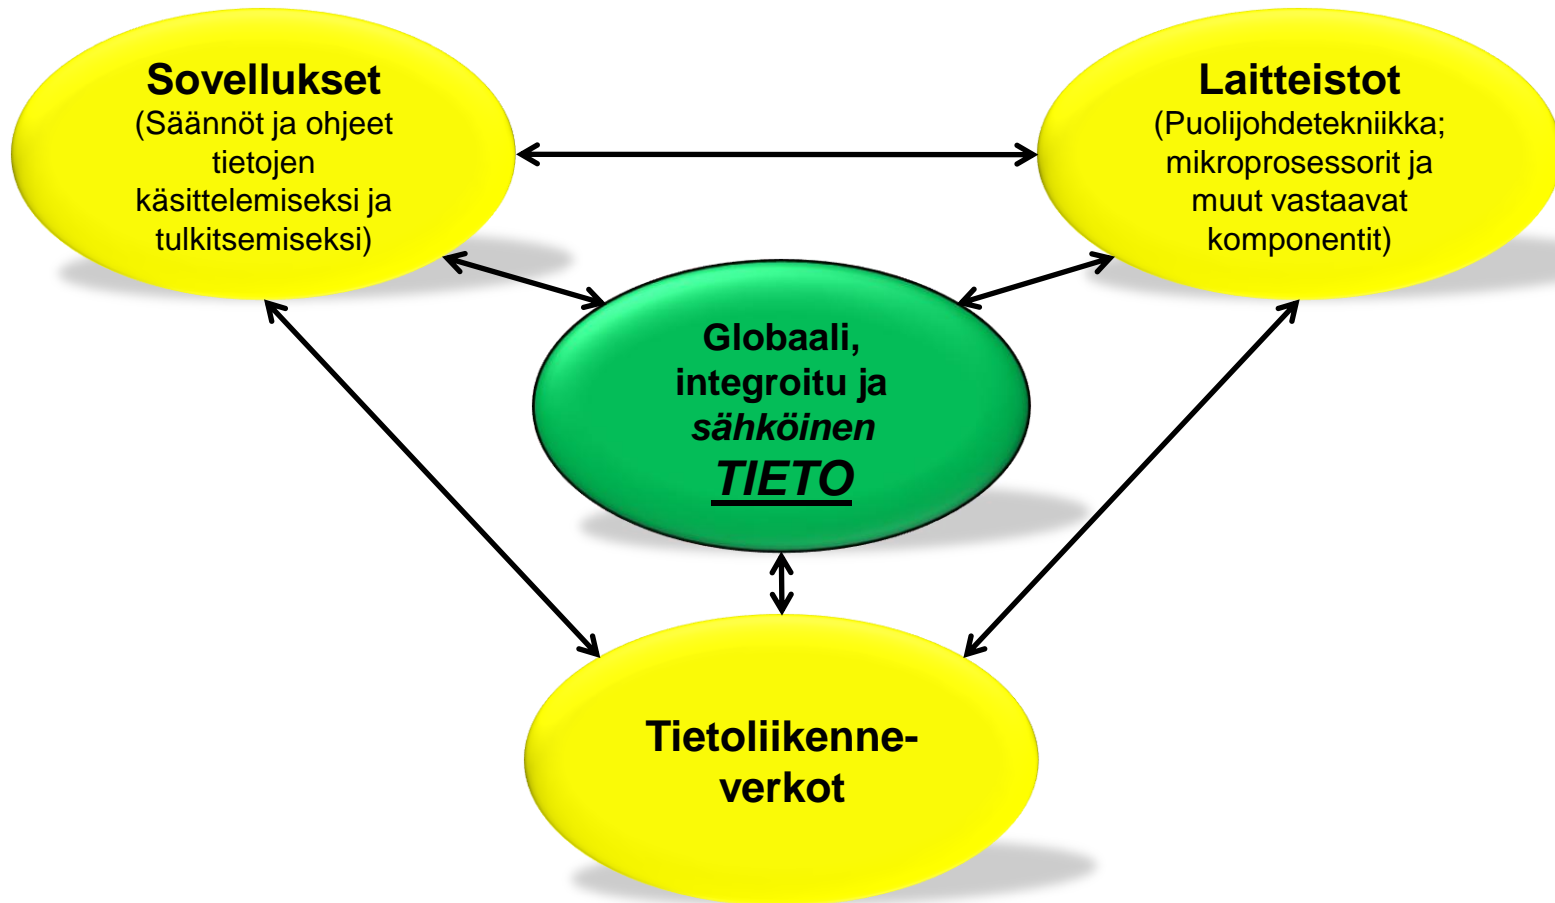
Sovellukset
(Säännöt ja ohjeet tietojen käsittelemiseksi ja tulkitsemiseksi)

Laitteistot
(Puolijohdetekniikka; mikroprosessorit ja muut vastaavat komponentit)

Globaali, integroitu ja *sähköinen* ***TIETO***

Tietoliikenne-verkot